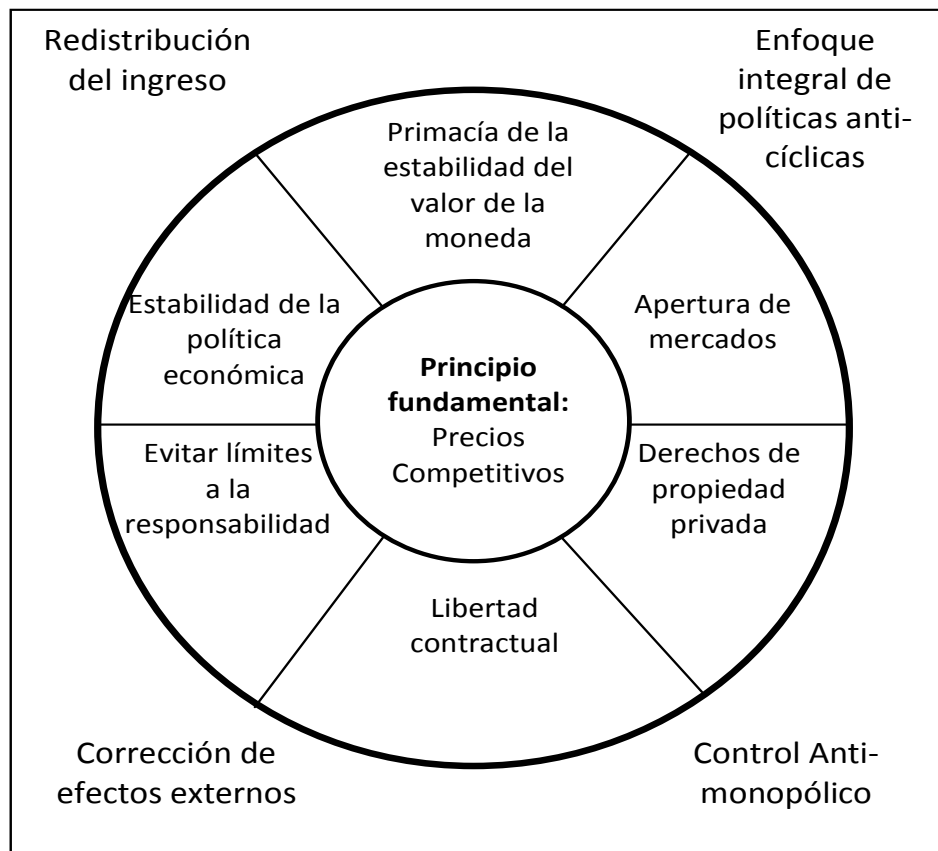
Redistribución del ingreso

Enfoque integral de políticas anticíclicas

Primacía de la estabilidad del valor de la moneda

Estabilidad de la política económica

Apertura de mercados

**Principio fundamental:** Precios Competitivos

Evitar límites a la responsabilidad

Derechos de propiedad privada

Libertad contractual

Corrección de efectos externos

Control Antimonopólico